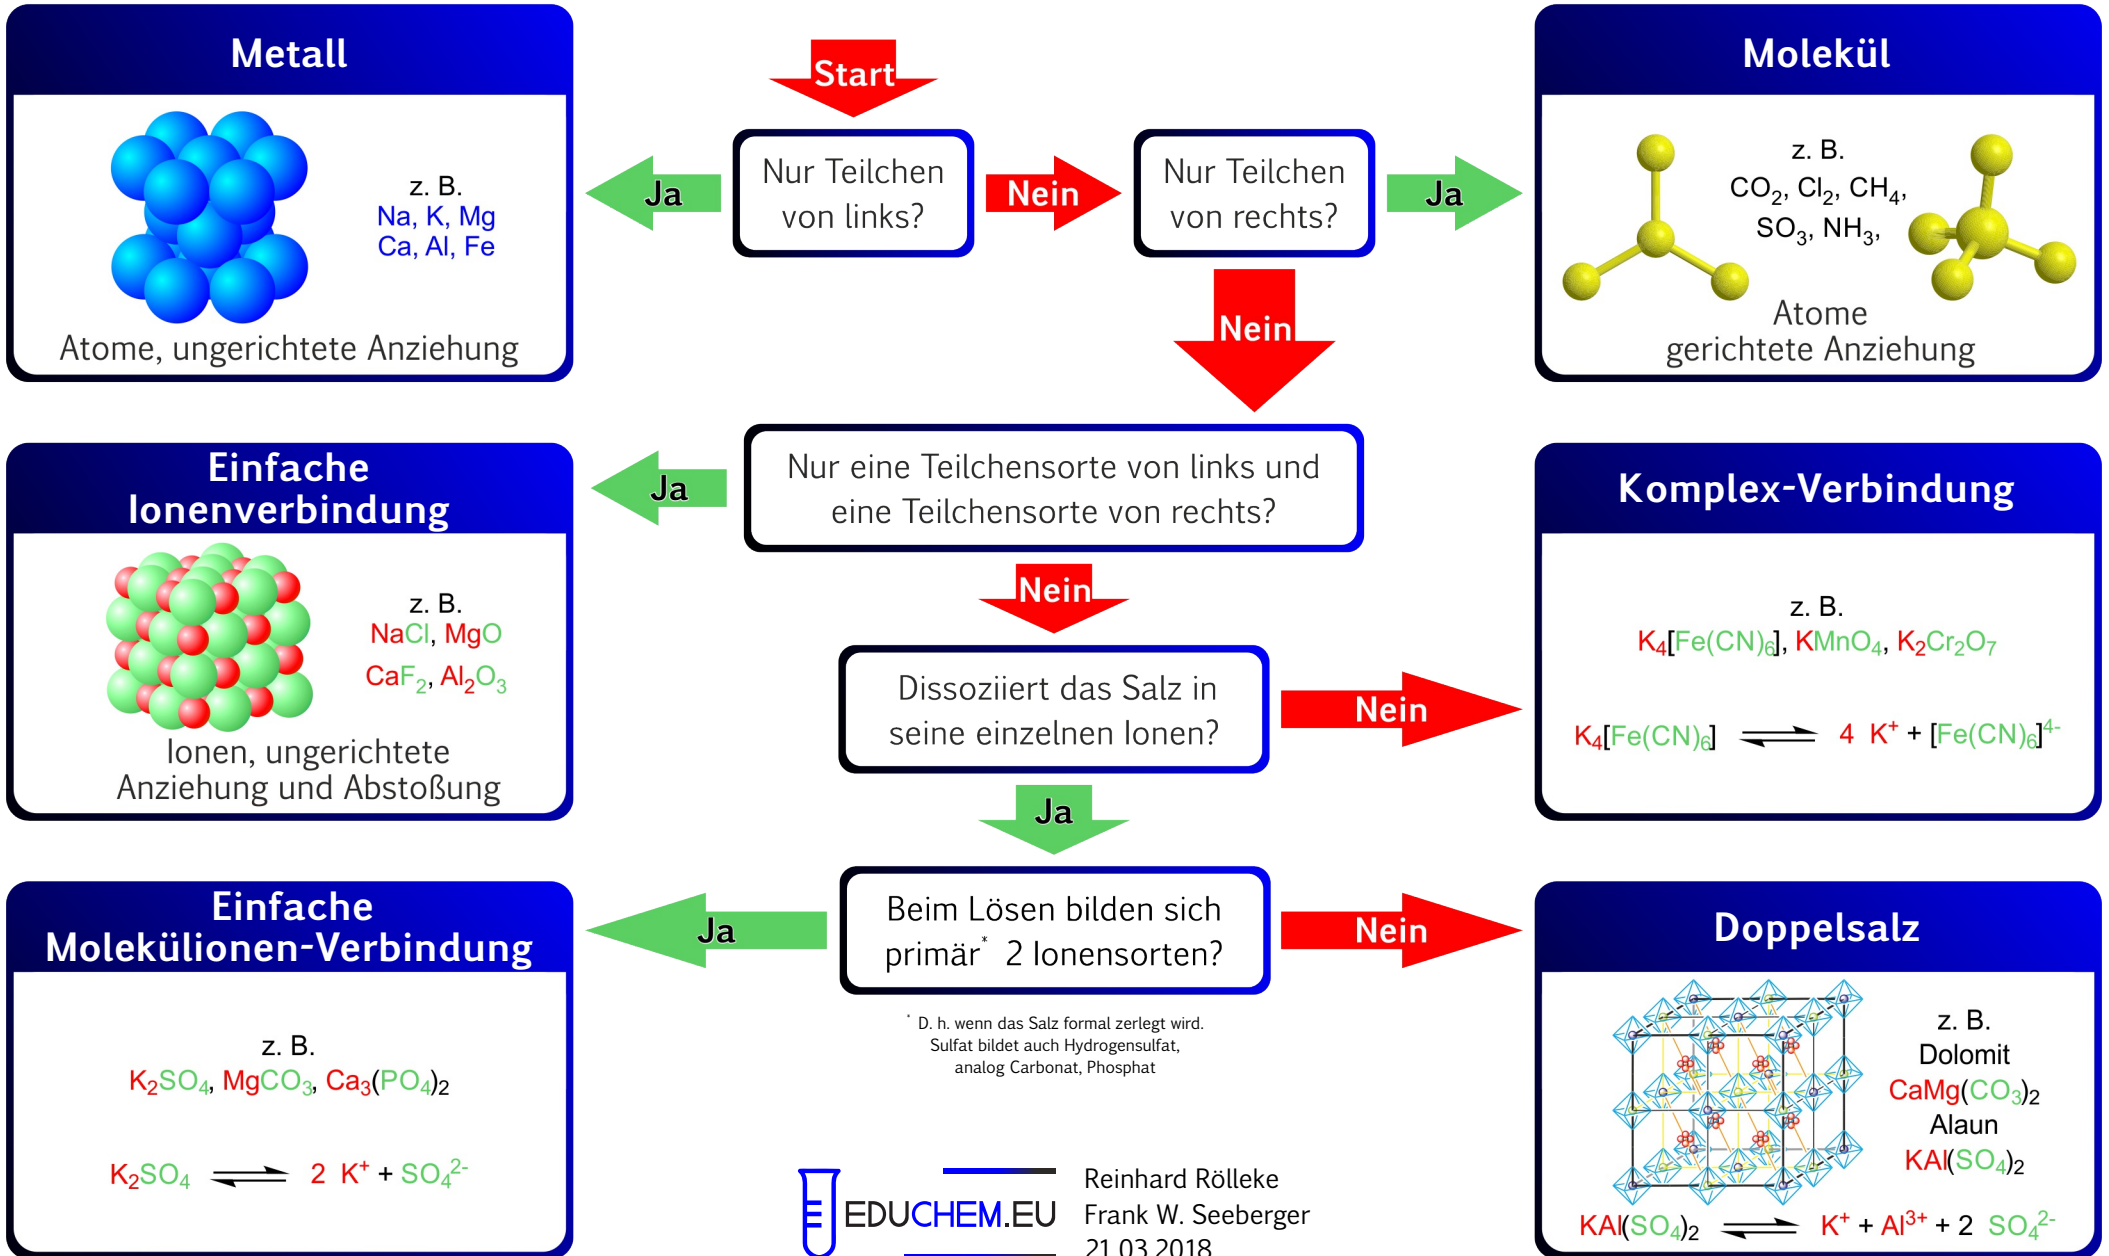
Metall

z. B.
Na, K, Mg
Ca, Al, Fe

Atome, ungerichtete Anziehung

Start

Nur Teilchen von links?

Ja

Nein

Nur Teilchen von rechts?

Ja

Molekül

z. B.
$CO_2$, $Cl_2$, $CH_4$, $SO_3$, $NH_3$,

Atome
gerichtete Anziehung

Nein

Einfache Ionenverbindung

z. B.
NaCl, MgO
$CaF_2$, $Al_2O_3$

Ionen, ungerichtete Anziehung und Abstoßung

Ja

Nur eine Teilchensorte von links und eine Teilchensorte von rechts?

Komplex-Verbindung

z. B.
$K_4[Fe(CN)_6]$, $KMnO_4$, $K_2Cr_2O_7$

$K_4[Fe(CN)_6] \rightleftharpoons 4\ K^+ + [Fe(CN)_6]^{4-}$

Nein

Dissoziiert das Salz in seine einzelnen Ionen?

Nein

Ja

Einfache Molekülionen-Verbindung

z. B.
$K_2SO_4$, $MgCO_3$, $Ca_3(PO_4)_2$

$K_2SO_4 \rightleftharpoons 2\ K^+ + SO_4^{2-}$

Ja

Beim Lösen bilden sich primär* 2 Ionensorten?

Nein

Doppelsalz

z. B.
Dolomit
$CaMg(CO_3)_2$
Alaun
$KAl(SO_4)_2$

$KAl(SO_4)_2 \rightleftharpoons K^+ + Al^{3+} + 2\ SO_4^{2-}$

* D. h. wenn das Salz formal zerlegt wird. Sulfat bildet auch Hydrogensulfat, analog Carbonat, Phosphat

EDUCHEM.EU

Reinhard Rölleke
Frank W. Seeberger
21.03.2018